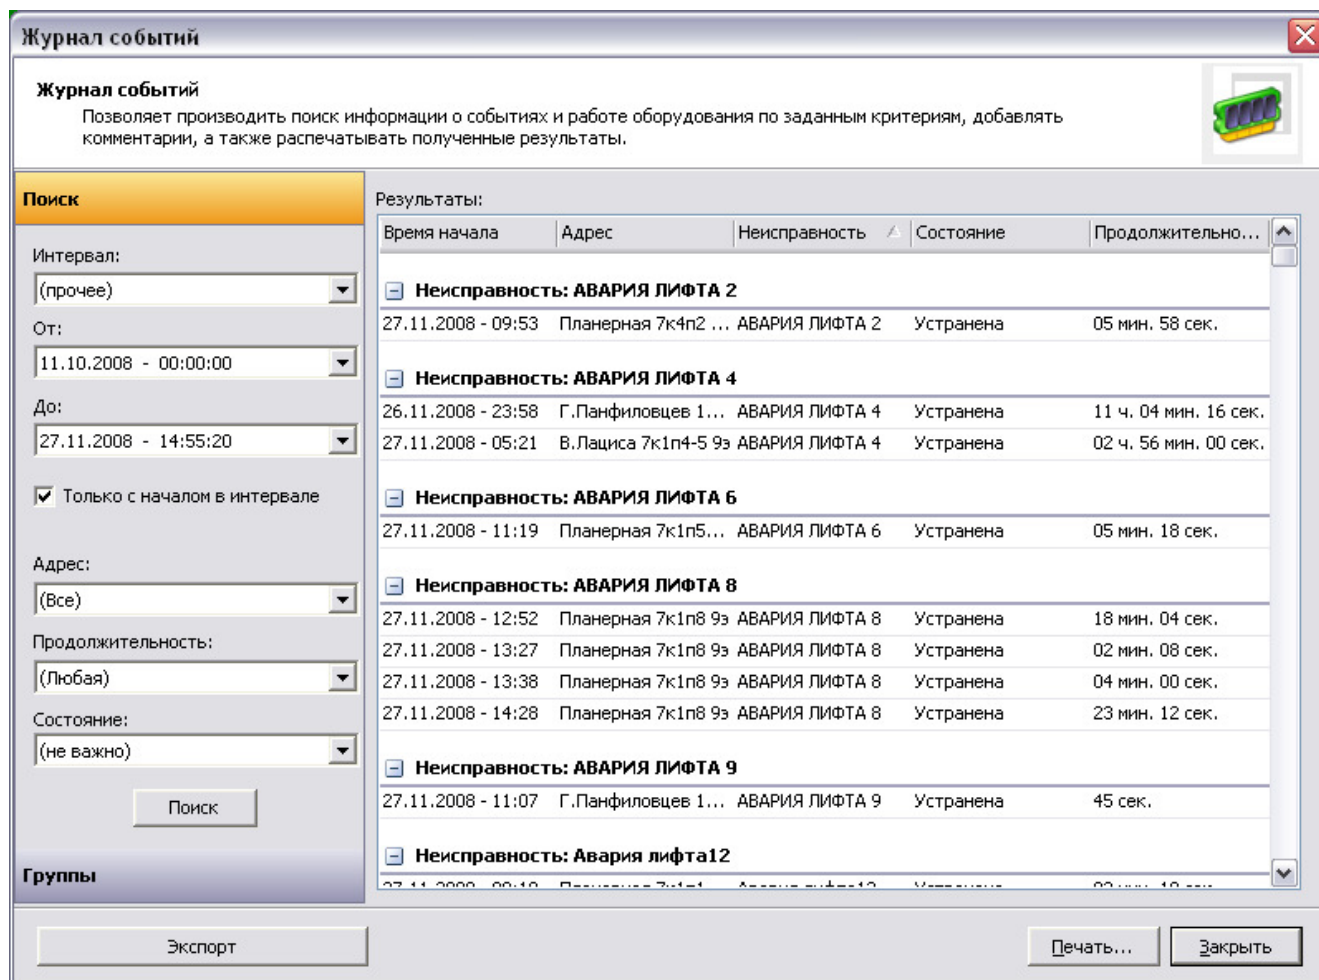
Журнал событий

Журнал событий
Позволяет производить поиск информации о событиях и работе оборудования по заданным критериям, добавлять комментарии, а также распечатывать полученные результаты.

Поиск

Интервал:
(прочее)
От:
11.10.2008 - 00:00:00
До:
27.11.2008 - 14:55:20
Только с началом в интервале

Адрес:
(Все)
Продолжительность:
(Любая)
Состояние:
(не важно)
Поиск

Группы

Результаты:

| Время начала | Адрес | Неисправность | Состояние | Продолжительно... |
|---|---|---|---|---|
| Неисправность: АВАРИЯ ЛИФТА 2 | | | | |
| 27.11.2008 - 09:53 | Планерная 7к4п2 ... | АВАРИЯ ЛИФТА 2 | Устранена | 05 мин. 58 сек. |
| Неисправность: АВАРИЯ ЛИФТА 4 | | | | |
| 26.11.2008 - 23:58 | Г.Панфиловцев 1... | АВАРИЯ ЛИФТА 4 | Устранена | 11 ч. 04 мин. 16 сек. |
| 27.11.2008 - 05:21 | В.Лациса 7к1п4-5 9э | АВАРИЯ ЛИФТА 4 | Устранена | 02 ч. 56 мин. 00 сек. |
| Неисправность: АВАРИЯ ЛИФТА 6 | | | | |
| 27.11.2008 - 11:19 | Планерная 7к1п5... | АВАРИЯ ЛИФТА 6 | Устранена | 05 мин. 18 сек. |
| Неисправность: АВАРИЯ ЛИФТА 8 | | | | |
| 27.11.2008 - 12:52 | Планерная 7к1п8 9э | АВАРИЯ ЛИФТА 8 | Устранена | 18 мин. 04 сек. |
| 27.11.2008 - 13:27 | Планерная 7к1п8 9э | АВАРИЯ ЛИФТА 8 | Устранена | 02 мин. 08 сек. |
| 27.11.2008 - 13:38 | Планерная 7к1п8 9э | АВАРИЯ ЛИФТА 8 | Устранена | 04 мин. 00 сек. |
| 27.11.2008 - 14:28 | Планерная 7к1п8 9э | АВАРИЯ ЛИФТА 8 | Устранена | 23 мин. 12 сек. |
| Неисправность: АВАРИЯ ЛИФТА 9 | | | | |
| 27.11.2008 - 11:07 | Г.Панфиловцев 1... | АВАРИЯ ЛИФТА 9 | Устранена | 45 сек. |
| Неисправность: Авария лифта12 | | | | |
| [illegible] | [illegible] | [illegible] | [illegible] | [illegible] |

Экспорт
Печать...
Закрыть